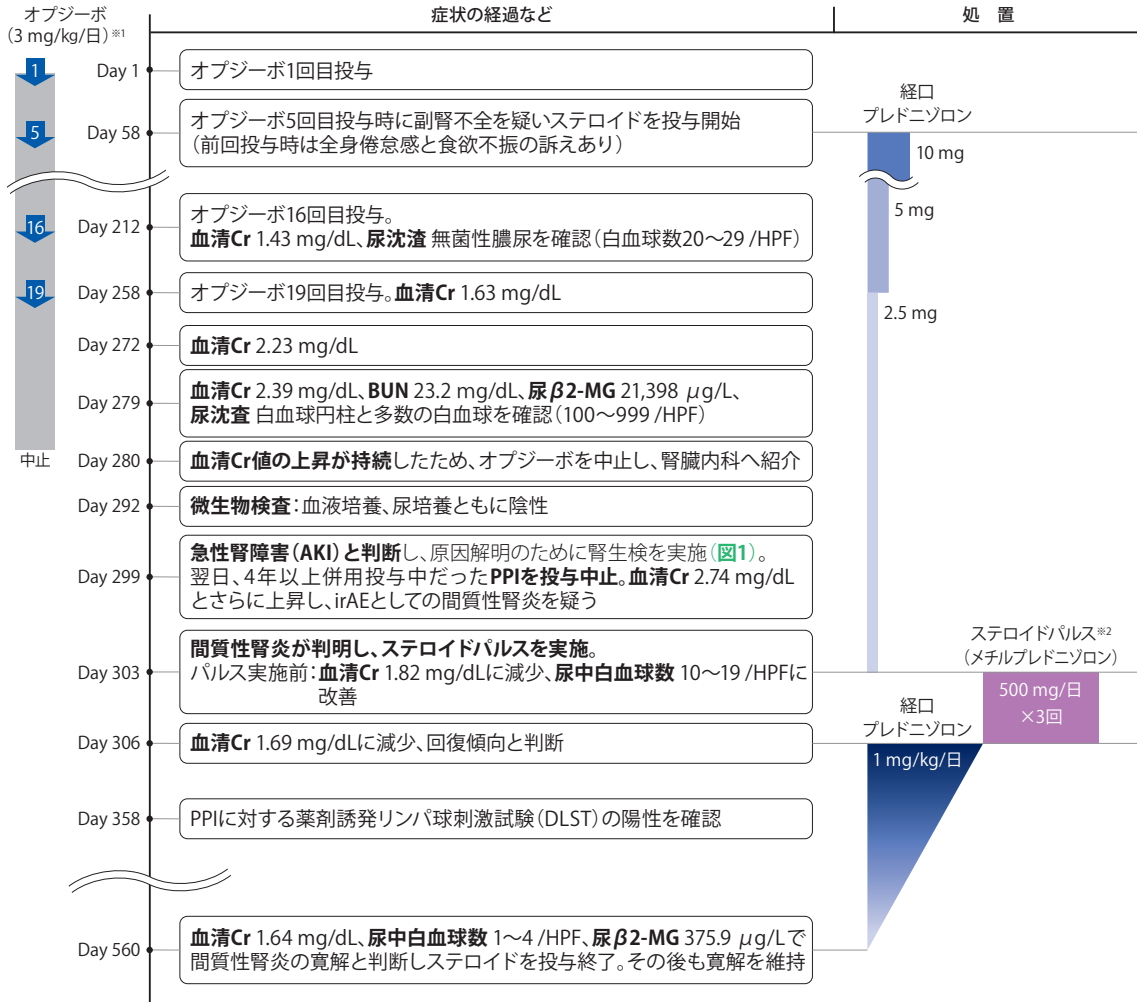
オプジーボ
(3 mg/kg/日)※1

症状の経過など

処　置

1
5
16
19
中止

Day 1
オプジーボ1回目投与

Day 58
オプジーボ5回目投与時に副腎不全を疑いステロイドを投与開始
(前回投与時は全身倦怠感と食欲不振の訴えあり)

経口
プレドニゾロン
10 mg
5 mg
2.5 mg

Day 212
オプジーボ16回目投与。
血清Cr 1.43 mg/dL、尿沈渣 無菌性膿尿を確認(白血球数20〜29 /HPF)

Day 258
オプジーボ19回目投与。血清Cr 1.63 mg/dL

Day 272
血清Cr 2.23 mg/dL

Day 279
血清Cr 2.39 mg/dL、BUN 23.2 mg/dL、尿$\beta$2-MG 21,398 $\mu$g/L、
尿沈査 白血球円柱と多数の白血球を確認(100〜999 /HPF)

Day 280
血清Cr値の上昇が持続したため、オプジーボを中止し、腎臓内科へ紹介

Day 292
微生物検査:血液培養、尿培養ともに陰性

Day 299
急性腎障害(AKI)と判断し、原因解明のために腎生検を実施(図1)。
翌日、4年以上併用投与中だったPPIを投与中止。血清Cr 2.74 mg/dL とさらに上昇し、irAEとしての間質性腎炎を疑う

Day 303
間質性腎炎が判明し、ステロイドパルスを実施。
パルス実施前:血清Cr 1.82 mg/dLに減少、尿中白血球数 10〜19 /HPFに改善

ステロイドパルス※2
(メチルプレドニゾロン)
500 mg/日
×3回

Day 306
血清Cr 1.69 mg/dLに減少、回復傾向と判断

経口
プレドニゾロン
1 mg/kg/日

Day 358
PPIに対する薬剤誘発リンパ球刺激試験(DLST)の陽性を確認

Day 560
血清Cr 1.64 mg/dL、尿中白血球数 1〜4 /HPF、尿$\beta$2-MG 375.9 $\mu$g/Lで間質性腎炎の寛解と判断しステロイドを投与終了。その後も寛解を維持